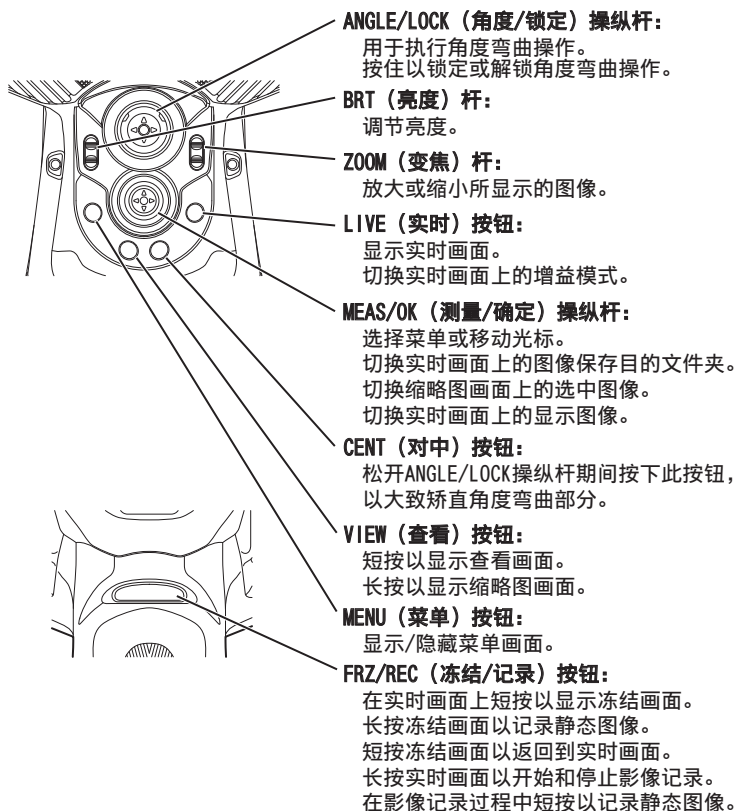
ANGLE/LOCK（角度/锁定）操纵杆：
用于执行角度弯曲操作。
按住以锁定或解锁角度弯曲操作。

BRT（亮度）杆：
调节亮度。

ZOOM（变焦）杆：
放大或缩小所显示的图像。

LIVE（实时）按钮：
显示实时画面。
切换实时画面上的增益模式。

MEAS/OK（测量/确定）操纵杆：
选择菜单或移动光标。
切换实时画面上的图像保存目的文件夹。
切换缩略图画面上的选中图像。
切换实时画面上的显示图像。

CENT（对中）按钮：
松开ANGLE/LOCK操纵杆期间按下此按钮，以大致矫直角度弯曲部分。

VIEW（查看）按钮：
短按以显示查看画面。
长按以显示缩略图画面。

MENU（菜单）按钮：
显示/隐藏菜单画面。

FRZ/REC（冻结/记录）按钮：
在实时画面上短按以显示冻结画面。
长按冻结画面以记录静态图像。
短按冻结画面以返回到实时画面。
长按实时画面以开始和停止影像记录。
在影像记录过程中短按以记录静态图像。